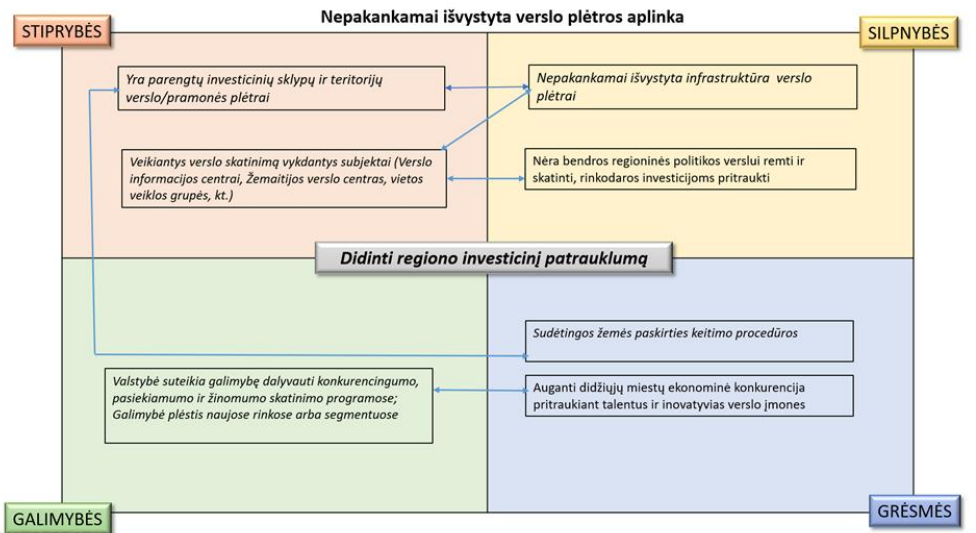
Nepakankamai išvystyta verslo plėtros aplinka

STIPRYBĖS

SILPNYBĖS

Yra parengtų investicinių sklypų ir teritorijų verslo/pramonės plėtrai

Nepakankamai išvystyta infrastruktūra verslo plėtrai

Veikiantys verslo skatinimą vykdantys subjektai (Verslo informacijos centrai, Žemaitijos verslo centras, vietos veiklos grupės, kt.)

Nėra bendros regioninės politikos verslui remti ir skatinti, rinkodaros investicijoms pritraukti

Didinti regiono investicinį patrauklumą

Sudėtingos žemės paskirties keitimo procedūros

Valstybė suteikia galimybę dalyvauti konkurencingumo, pasiekiamumo ir žinomumo skatinimo programose;
Galimybė plėstis naujose rinkose arba segmentuose

Auganti didžiųjų miestų ekonominė konkurencija pritraukiant talentus ir inovatyvias verslo įmones

GALIMYBĖS

GRĖSMĖS